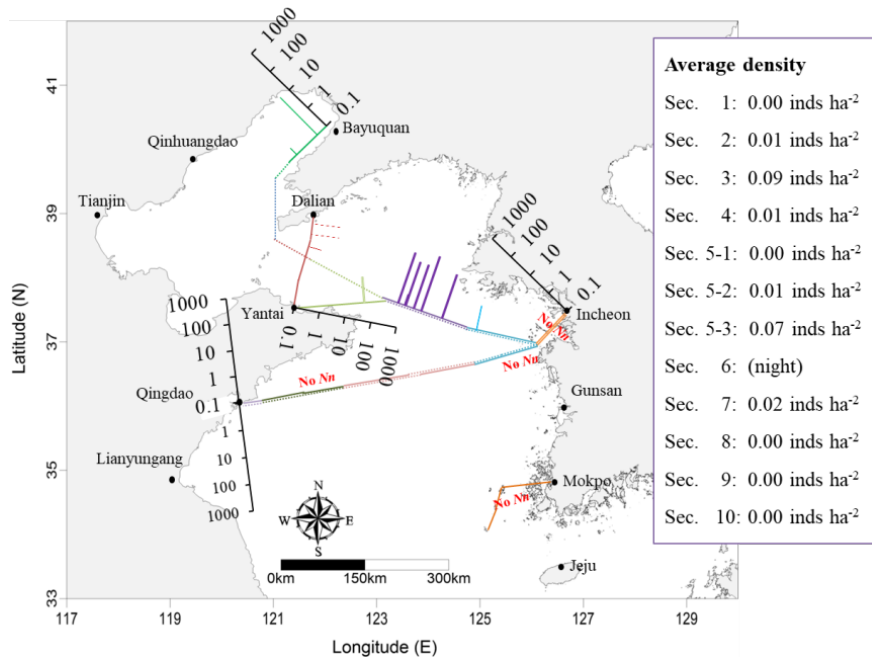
1000
100
10
1
0.1
Bayuquan
Qinhuangdao
Tianjin
Dalian
1000
100
10
1
0.1
Incheon
No Nn
No Nn
Yantai
1000
100
10
1
0.1
0.1
1
10
100
1000
No Nn
Qingdao
1
10
100
1000
Gunsan
Lianyungang
Mokpo
No Nn
N
W
E
S
0km
150km
300km
Jeju
41
39
37
35
33
Latitude (N)
117
119
121
123
125
127
129
Longitude (E)

Average density
Sec. 1: 0.00 inds ha$^{-2}$
Sec. 2: 0.01 inds ha$^{-2}$
Sec. 3: 0.09 inds ha$^{-2}$
Sec. 4: 0.01 inds ha$^{-2}$
Sec. 5-1: 0.00 inds ha$^{-2}$
Sec. 5-2: 0.01 inds ha$^{-2}$
Sec. 5-3: 0.07 inds ha$^{-2}$
Sec. 6: (night)
Sec. 7: 0.02 inds ha$^{-2}$
Sec. 8: 0.00 inds ha$^{-2}$
Sec. 9: 0.00 inds ha$^{-2}$
Sec. 10: 0.00 inds ha$^{-2}$